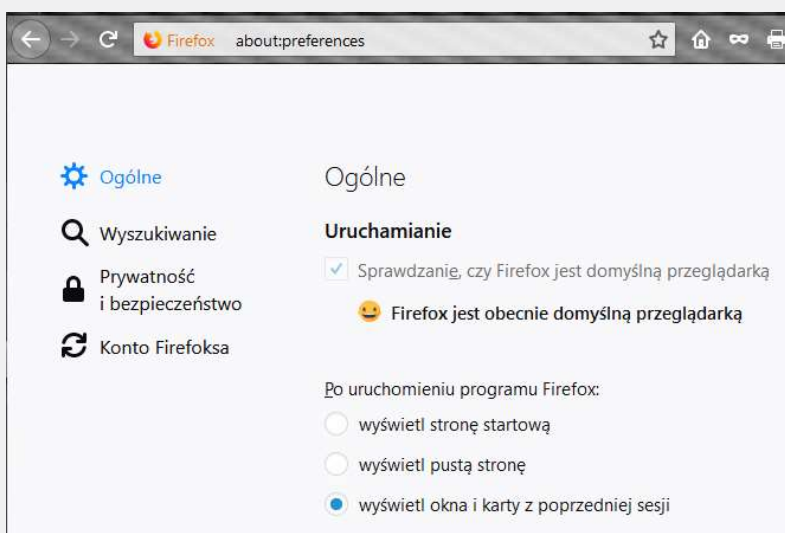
Firefox about:preferences

Ogólne

Wyszukiwanie

Prywatność i bezpieczeństwo

Konto Firefoksa

Ogólne

Uruchamianie

Sprawdzanie, czy Firefox jest domyślną przeglądarką

Firefox jest obecnie domyślną przeglądarką

Po uruchomieniu programu Firefox:

wyświetl stronę startową

wyświetl pustą stronę

wyświetl okna i karty z poprzedniej sesji